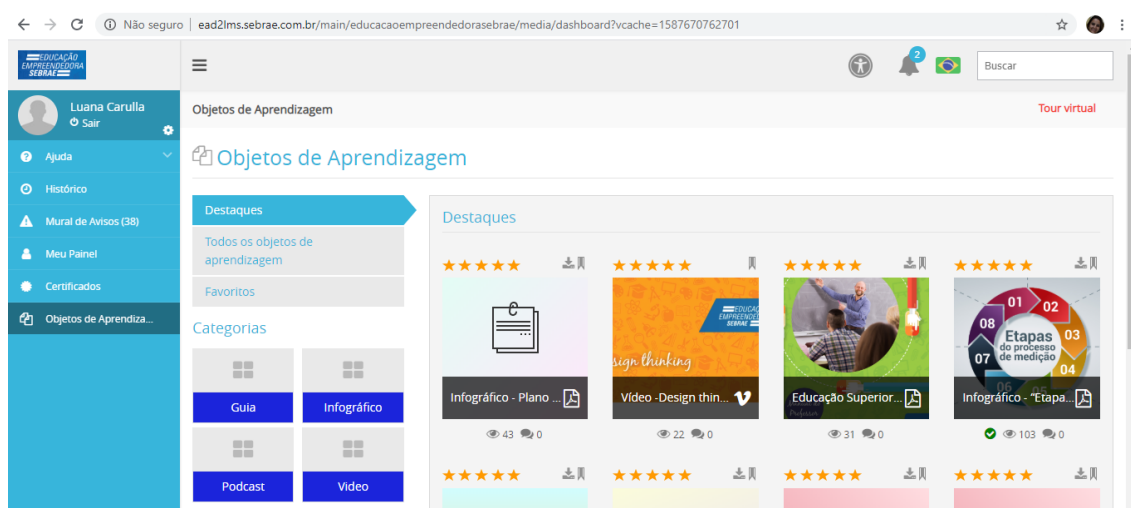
Não seguro | ead2lms.sebrae.com.br/main/educacaoempreendedorasebrae/media/dashboard?vcache=1587670762701

EDUCAÇÃO EMPREENDEDORA SEBRAE

Luana Carulla
Sair

Ajuda
Histórico
Mural de Avisos (38)
Meu Painel
Certificados
Objetos de Aprendiza...

2

Buscar

Objetos de Aprendizagem

Tour virtual

Objetos de Aprendizagem

Destaques
Todos os objetos de aprendizagem
Favoritos

Categorias

Guia
Infográfico
Podcast
Video

Destaques

Infográfico - Plano ...
43 0

EDUCAÇÃO EMPREENDEDORA SEBRAE
sign thinking
Vídeo -Design thin...
22 0

Educação Superior...
31 0

01 02 03 04 05 06 07 08
Etapas do processo de medição
Infográfico - "Etapa...
103 0